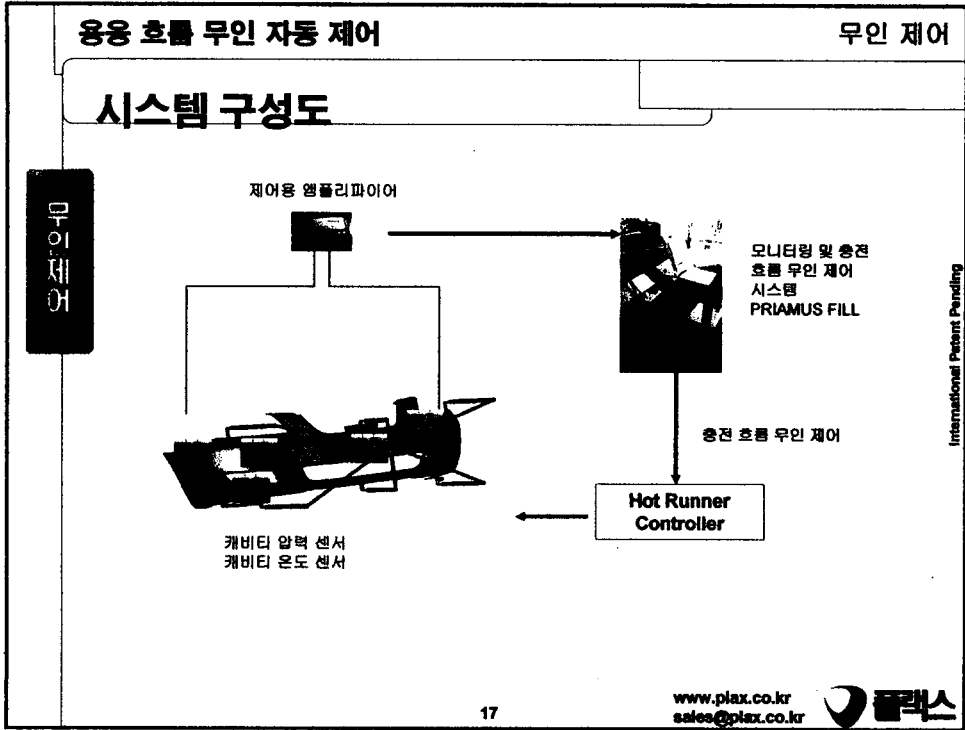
용융 흐름 무인 자동 제어

무인 제어

시스템 구성도

무인제어

제어용 앰플리파이어

모니터링 및 충전 흐름 무인 제어 시스템 PRIAMUS FILL

충전 흐름 무인 제어

Hot Runner Controller

캐비티 압력 센서
캐비티 온도 센서

International Patent Pending

17

www.plax.co.kr
sales@plax.co.kr

플락스